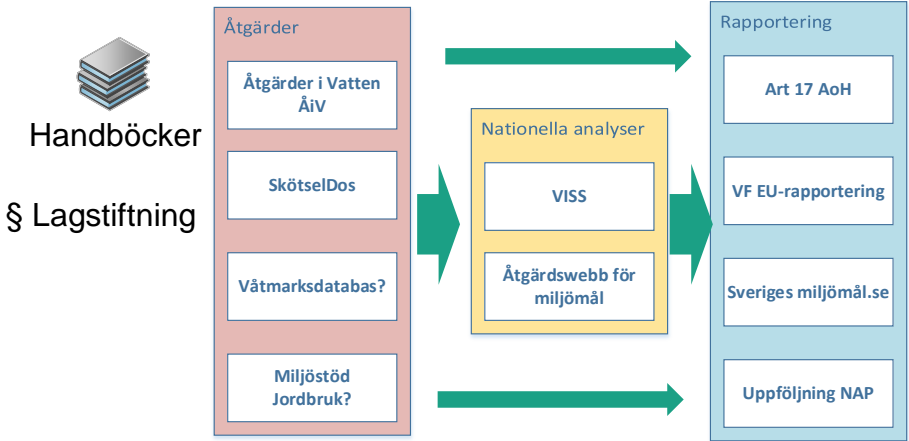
Handböcker

§ Lagstiftning

Åtgärder

Åtgärder i Vatten ÅiV

SkötselDos

Våtmarksdatabas?

Miljöstöd Jordbruk?

Nationella analyser

VISS

Åtgärdswebb för miljömål

Rapportering

Art 17 AoH

VF EU-rapportering

Sveriges miljömål.se

Uppföljning NAP